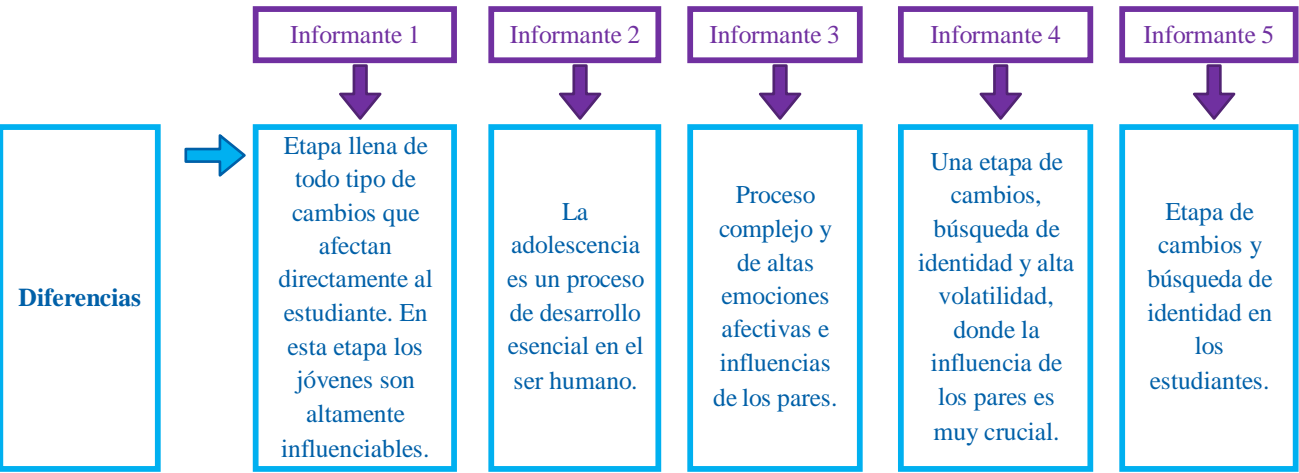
Informante 1

Informante 2

Informante 3

Informante 4

Informante 5

Diferencias

Etapa llena de todo tipo de cambios que afectan directamente al estudiante. En esta etapa los jóvenes son altamente influenciables.

La adolescencia es un proceso de desarrollo esencial en el ser humano.

Proceso complejo y de altas emociones afectivas e influencias de los pares.

Una etapa de cambios, búsqueda de identidad y alta volatilidad, donde la influencia de los pares es muy crucial.

Etapa de cambios y búsqueda de identidad en los estudiantes.